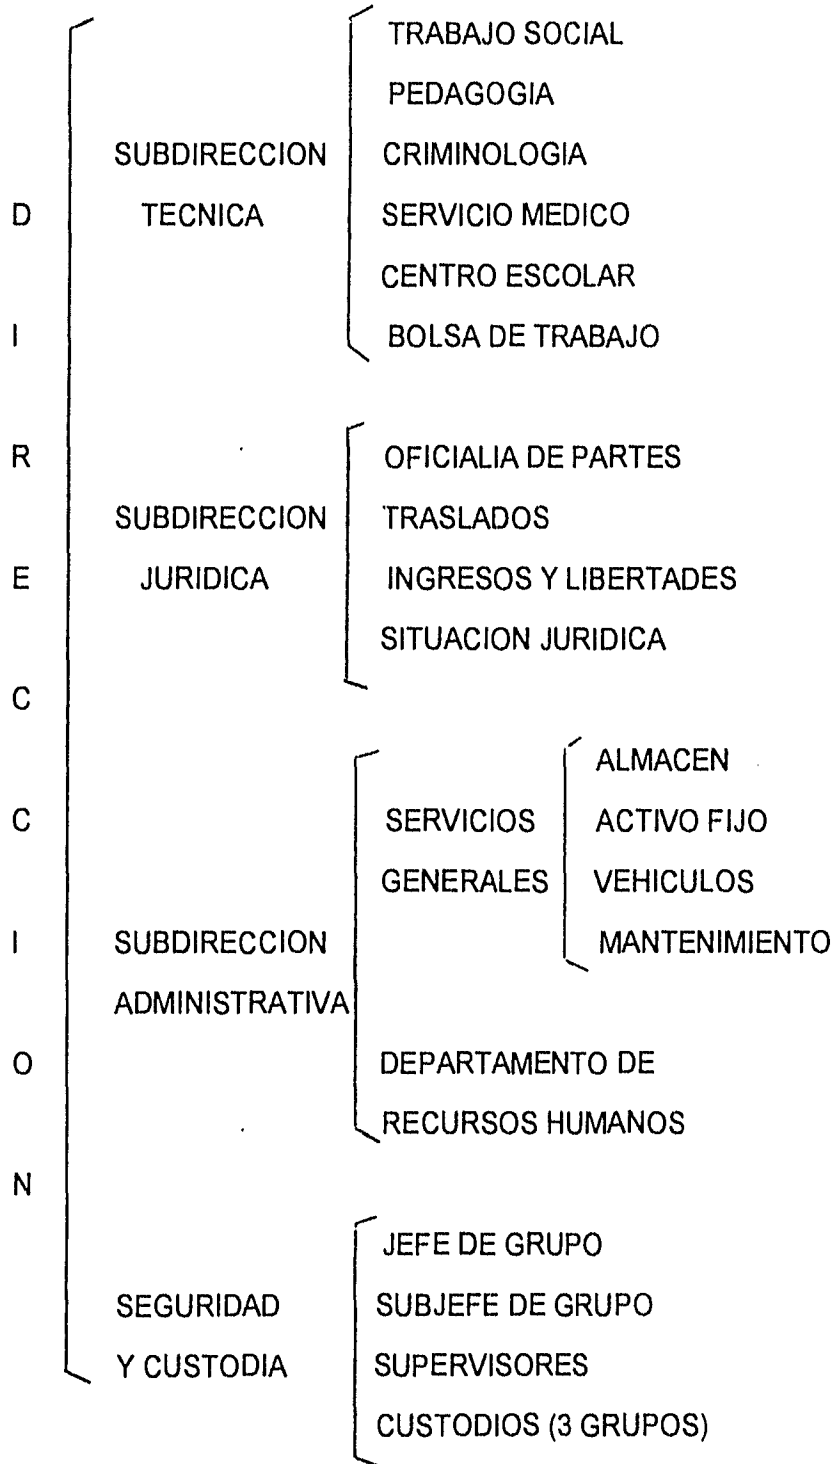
D
I
R
E
C
C
I
O
N

SUBDIRECCION TECNICA

TRABAJO SOCIAL
PEDAGOGIA
CRIMINOLOGIA
SERVICIO MEDICO
CENTRO ESCOLAR
BOLSA DE TRABAJO

SUBDIRECCION JURIDICA

OFICIALIA DE PARTES
TRASLADOS
INGRESOS Y LIBERTADES
SITUACION JURIDICA

SUBDIRECCION ADMINISTRATIVA

SERVICIOS GENERALES

ALMACEN
ACTIVO FIJO
VEHICULOS
MANTENIMIENTO

DEPARTAMENTO DE RECURSOS HUMANOS

SEGURIDAD Y CUSTODIA

JEFE DE GRUPO
SUBJEFE DE GRUPO
SUPERVISORES
CUSTODIOS (3 GRUPOS)